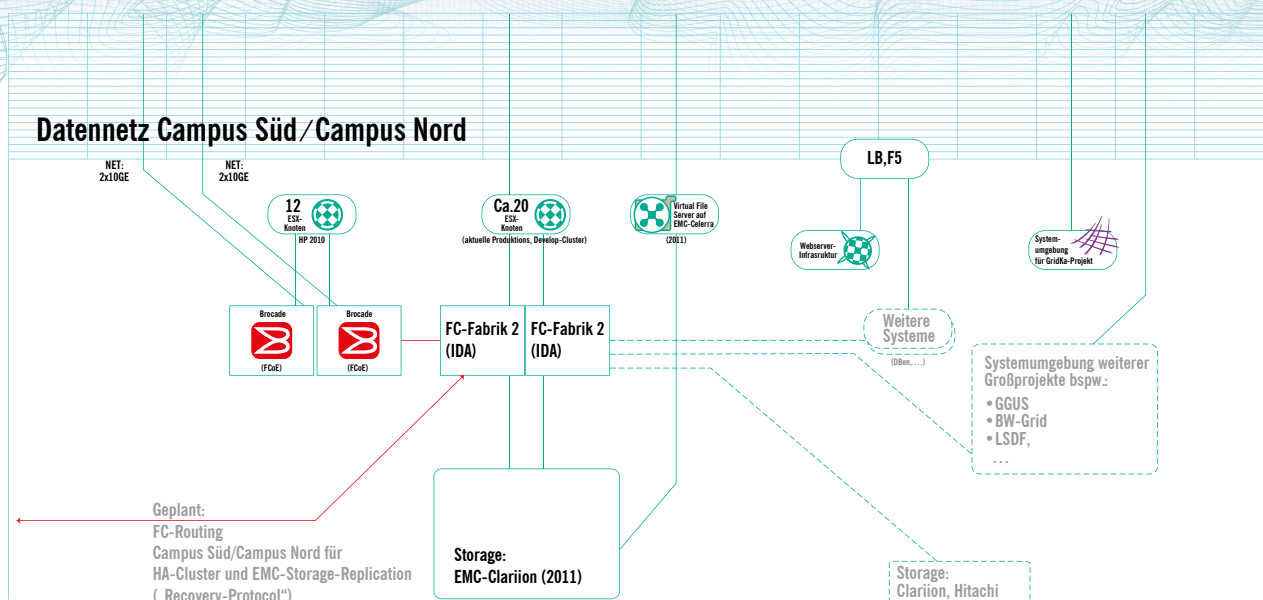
Datennetz Campus Süd/Campus Nord

NET:
2x10GE

NET:
2x10GE

12
ESX-
Knoten
HP 2010

Ca.20
ESX-
Knoten
(aktuelle Produktions, Develop-Cluster)

Virtual File
Server auf
EMC-Celerra
(2011)

LB,F5

Webserver-
Infrastruktur

System-
umgebung
für GridKa-Projekt

Brocade
(FCoE)

Brocade
(FCoE)

FC-Fabrik 2
(IDA)

FC-Fabrik 2
(IDA)

Weitere
Systeme
(DBen, ...)

Systemumgebung weiterer
Großprojekte bspw.:
• GGUS
• BW-Grid
• LSDF,
...

Geplant:
FC-Routing
Campus Süd/Campus Nord für
HA-Cluster und EMC-Storage-Replication
(„Recovery-Protocol“)

Storage:
EMC-Clariion (2011)

Storage:
Clariion, Hitachi